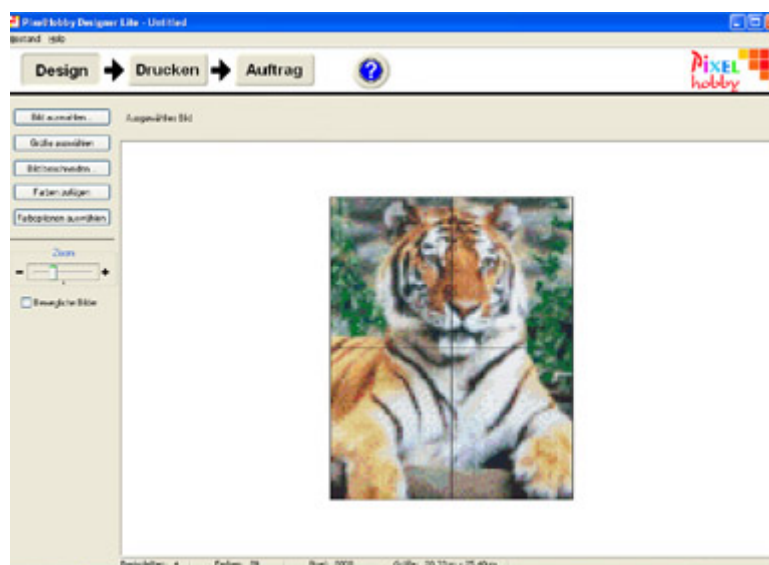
Pixel hobby Designer Lite - Untitled
Bestand Hilfe

Design
Drucken
Auftrag
?

Pixel hobby

Bild auswählen...
Größe auswählen
Bild beschneiden
Farben zufügen
Farboptionen auswählen

Zoom
-
+

Bewegliche Bilder

Ausgewähltes Bild

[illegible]